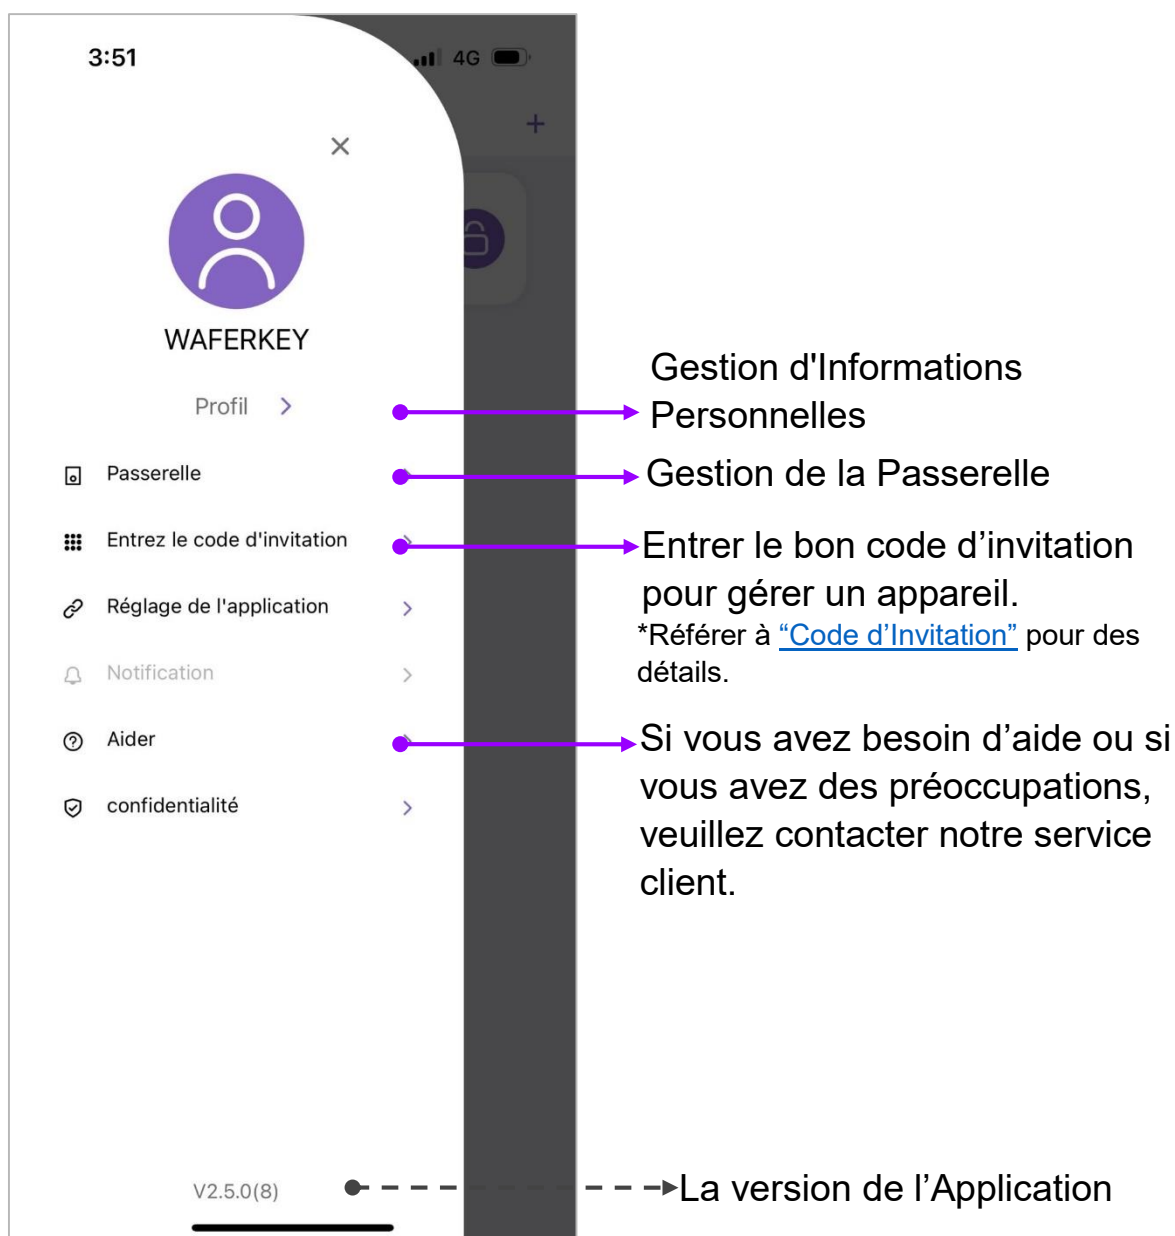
3:51

4G

+

×

WAFERKEY

Profil >

Passerelle

Entrez le code d'invitation

Réglage de l'application >

Notification >

Aider

confidentialité >

V2.5.0(8)

Gestion d'Informations Personnelles

Gestion de la Passerelle

Entrer le bon code d’invitation pour gérer un appareil.
*Référer à “Code d’Invitation” pour des détails.

Si vous avez besoin d’aide ou si vous avez des préoccupations, veuillez contacter notre service client.

La version de l’Application